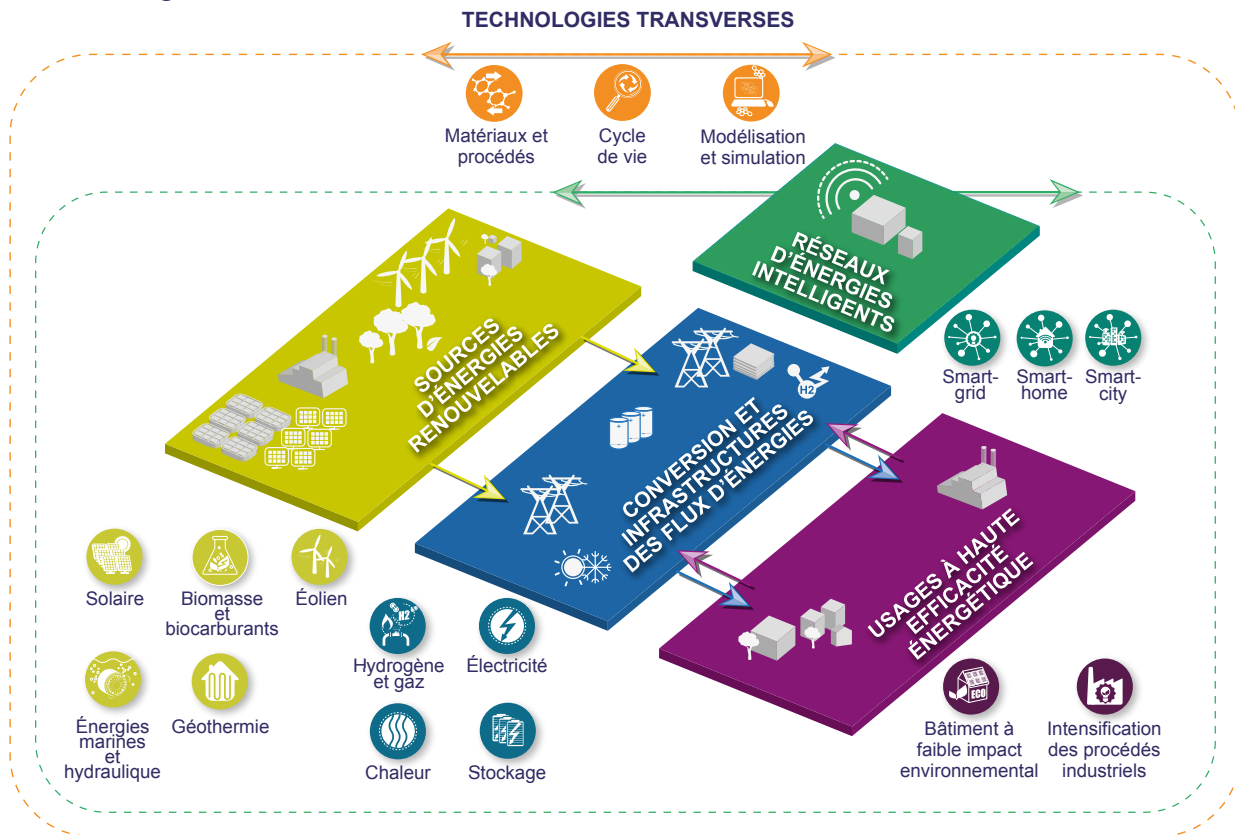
TECHNOLOGIES TRANSVERSES

Matériaux et procédés

Cycle de vie

Modélisation et simulation

RÉSEAUX D'ÉNERGIES INTELLIGENTS

Smart-grid

Smart-home

Smart-city

SOURCES D'ÉNERGIES RENOUVELABLES

CONVERSION ET INFRASTRUCTURES DES FLUX D'ÉNERGIES

H2

USAGES À HAUTE EFFICACITÉ ÉNERGÉTIQUE

Solaire

Biomasse et biocarburants

Éolien

Énergies marines et hydraulique

Géothermie

H2

Hydrogène et gaz

Électricité

Chaleur

Stockage

ECO

Bâtiment à faible impact environnemental

Intensification des procédés industriels